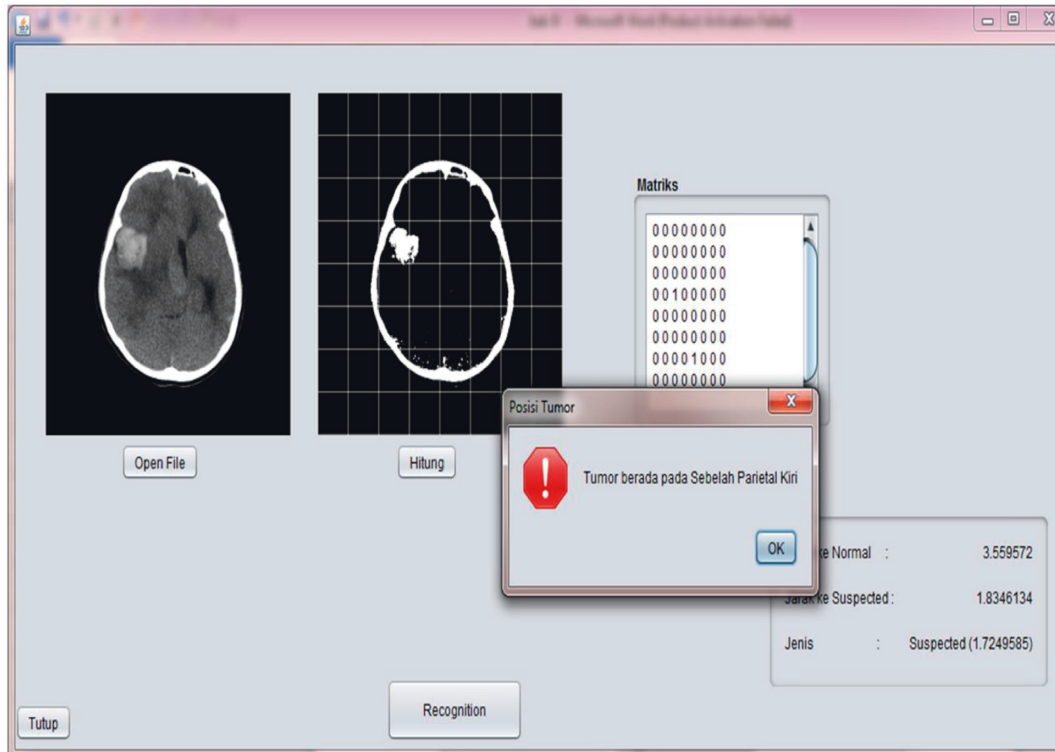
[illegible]

Matriks

00000000
00000000
00000000
00100000
00000000
00000000
00001000
00000000

Open File

Hitung

Posisi Tumor

Tumor berada pada Sebelah Parietal Kiri

OK

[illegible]ke Normal : 3.559572

Jara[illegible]ke Suspected : 1.8346134

Jenis : Suspected (1.7249585)

Tutup

Recognition